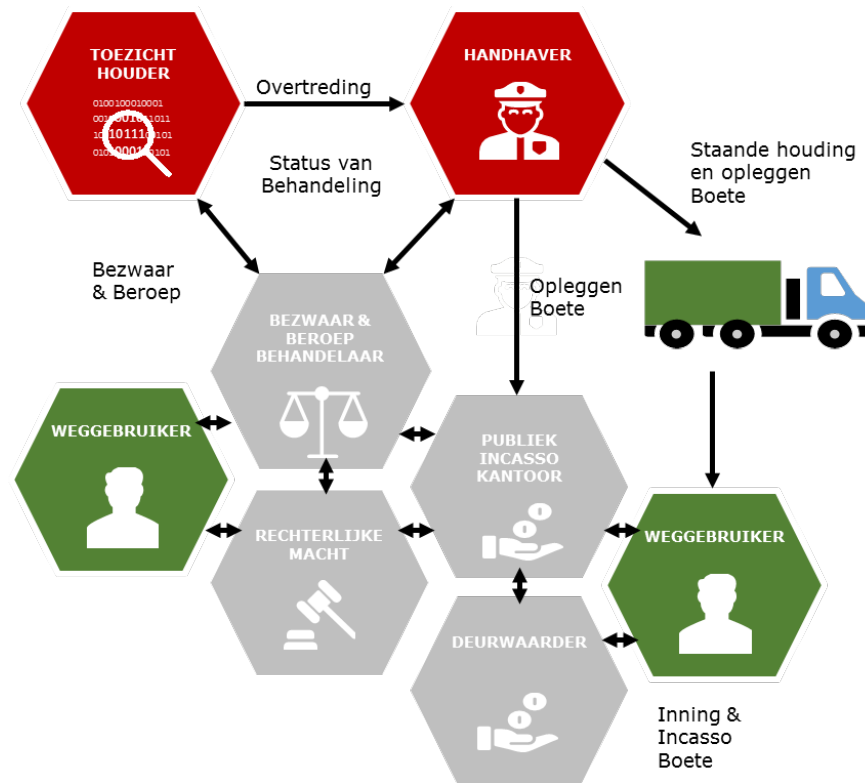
TOEZICHT HOUDER

Overtreding

HANDHAVER

Status van Behandeling

Staande houding en opleggen Boete

Bezwaar & Beroep

Opleggen Boete

BEZWAAR & BEROEP BEHANDELAAR

WEGGEBRUIKER

PUBLIEK INCASSO KANTOOR

RECHTERLIJKE MACHT

WEGGEBRUIKER

DEURWAARDER

Inning & Incasso Boete